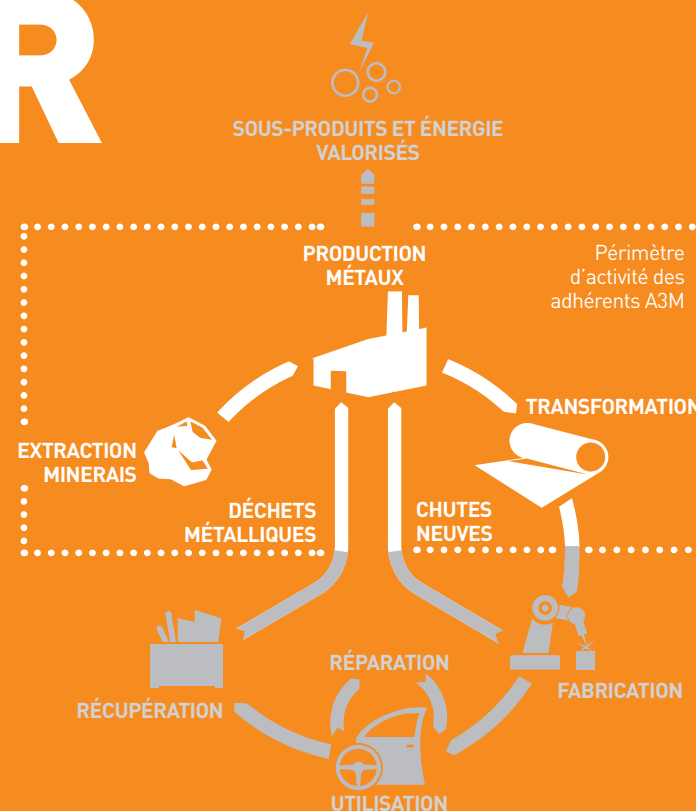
R

SOUS-PRODUITS ET ÉNERGIE VALORISÉS

PRODUCTION MÉTAUX

Périmètre d'activité des adhérents A3M

TRANSFORMATION

EXTRACTION MINERAIS

DÉCHETS MÉTALLIQUES

CHUTES NEUVES

RÉPARATION

FABRICATION

RÉCUPÉRATION

UTILISATION